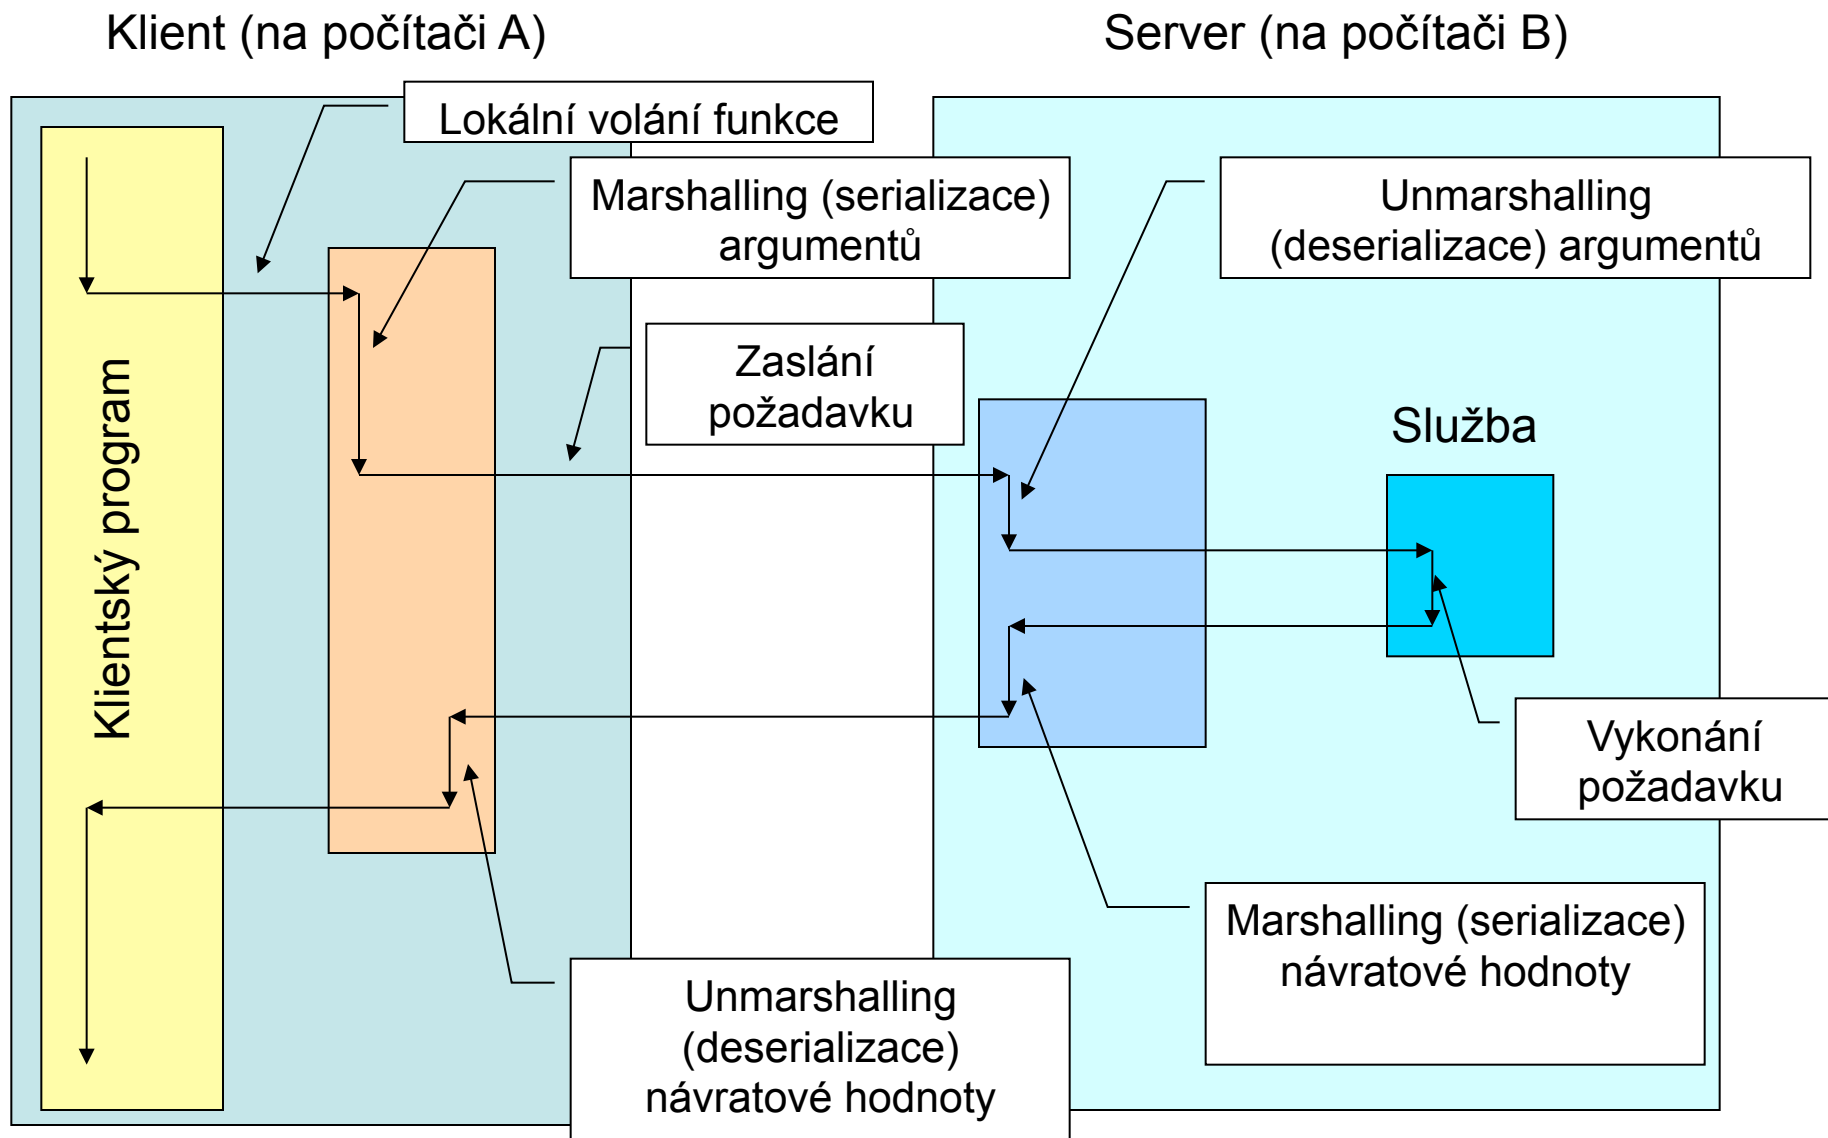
Klient (na počítači A)

Server (na počítači B)

Lokální volání funkce

Marshalling (serializace) argumentů

Unmarshalling (deserializace) argumentů

Klientský program

Zaslání požadavku

Služba

Vykonání požadavku

Marshalling (serializace) návratové hodnoty

Unmarshalling (deserializace) návratové hodnoty